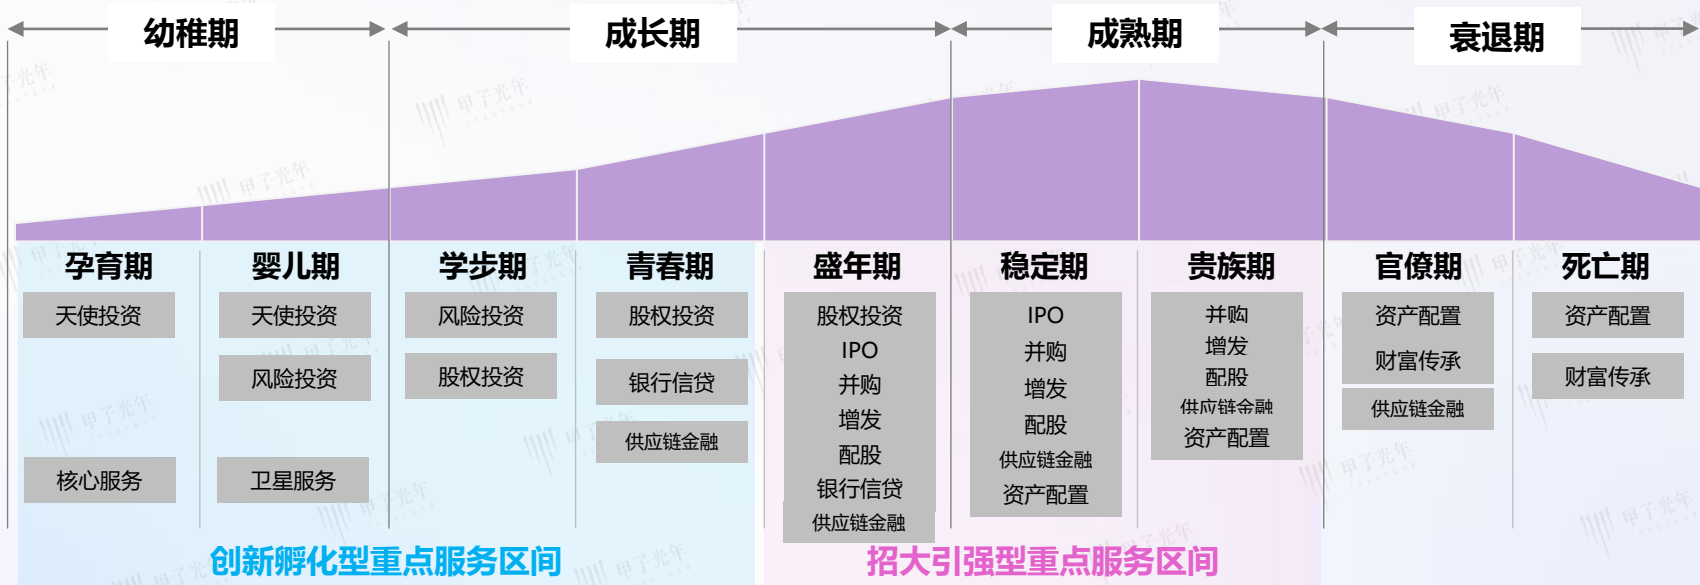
幼稚期

成长期

成熟期

衰退期

孕育期
天使投资
核心服务

婴儿期
天使投资
风险投资
卫星服务

学步期
风险投资
股权投资

青春期
股权投资
银行信贷
供应链金融

盛年期
股权投资
IPO
并购
增发
配股
银行信贷
供应链金融

稳定期
IPO
并购
增发
配股
供应链金融
资产配置

贵族期
并购
增发
配股
供应链金融
资产配置

官僚期
资产配置
财富传承
供应链金融

死亡期
资产配置
财富传承

创新孵化型重点服务区间

招大引强型重点服务区间

甲子光年